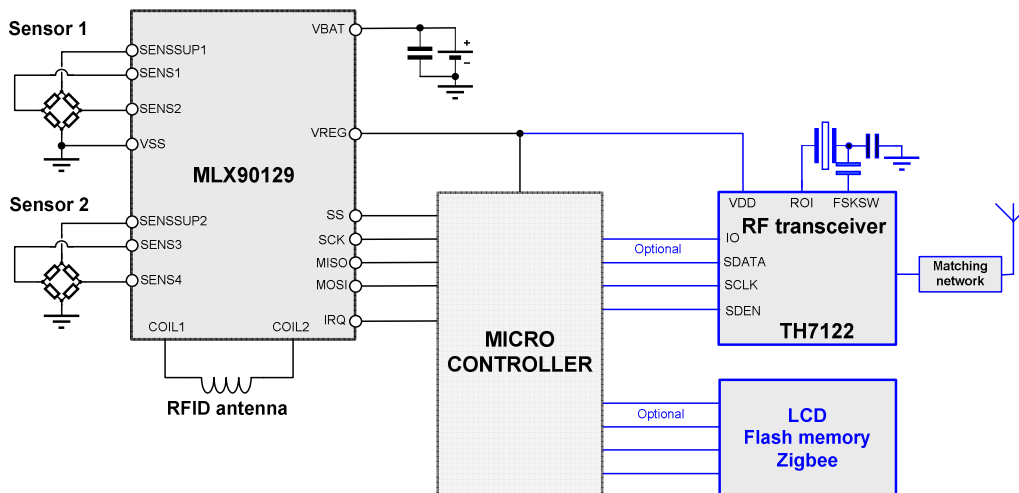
Sensor 1

SENSSUP1
SENS1
SENS2
VSS

Sensor 2

SENSSUP2
SENS3
SENS4

VBAT
VREG

MLX90129

SS
SCK
MISO
MOSI
IRQ

COIL1
COIL2

RFID antenna

+
−

MICRO CONTROLLER

Optional

VDD
ROI
FSKSW

RF transceiver

IO
SDATA
SCLK
SDEN

TH7122

Matching network

Optional

LCD
Flash memory
Zigbee